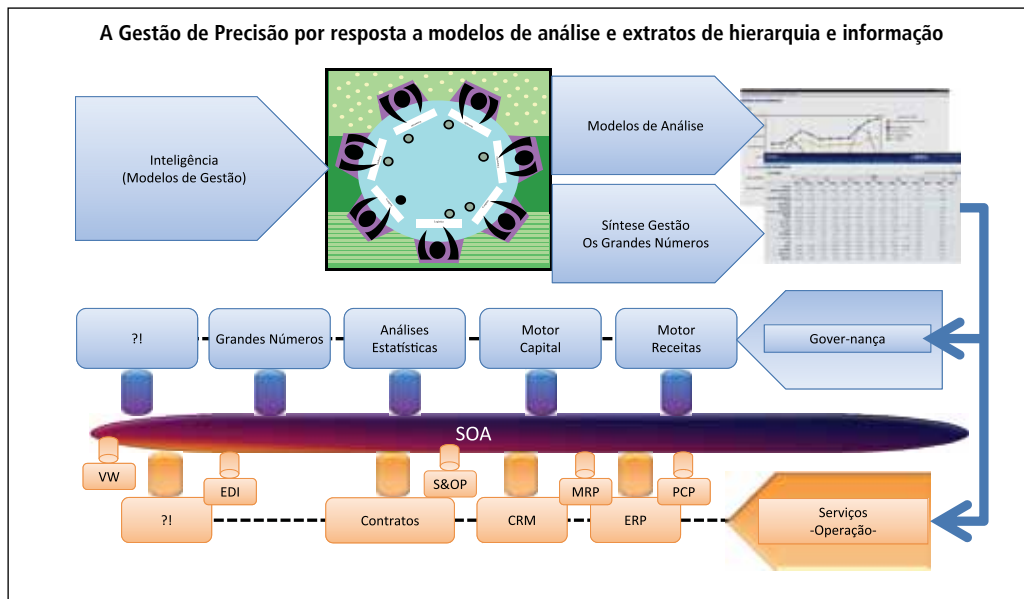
A Gestão de Precisão por resposta a modelos de análise e extratos de hierarquia e informação

Inteligência
(Modelos de Gestão)

Modelos de Análise

Síntese Gestão
Os Grandes Números

?!

Grandes Números

Análises
Estatísticas

Motor
Capital

Motor
Receitas

Gover-nança

SOA

VW

EDI

S&OP

MRP

PCP

?!

Contratos

CRM

ERP

Serviços
-Operação-